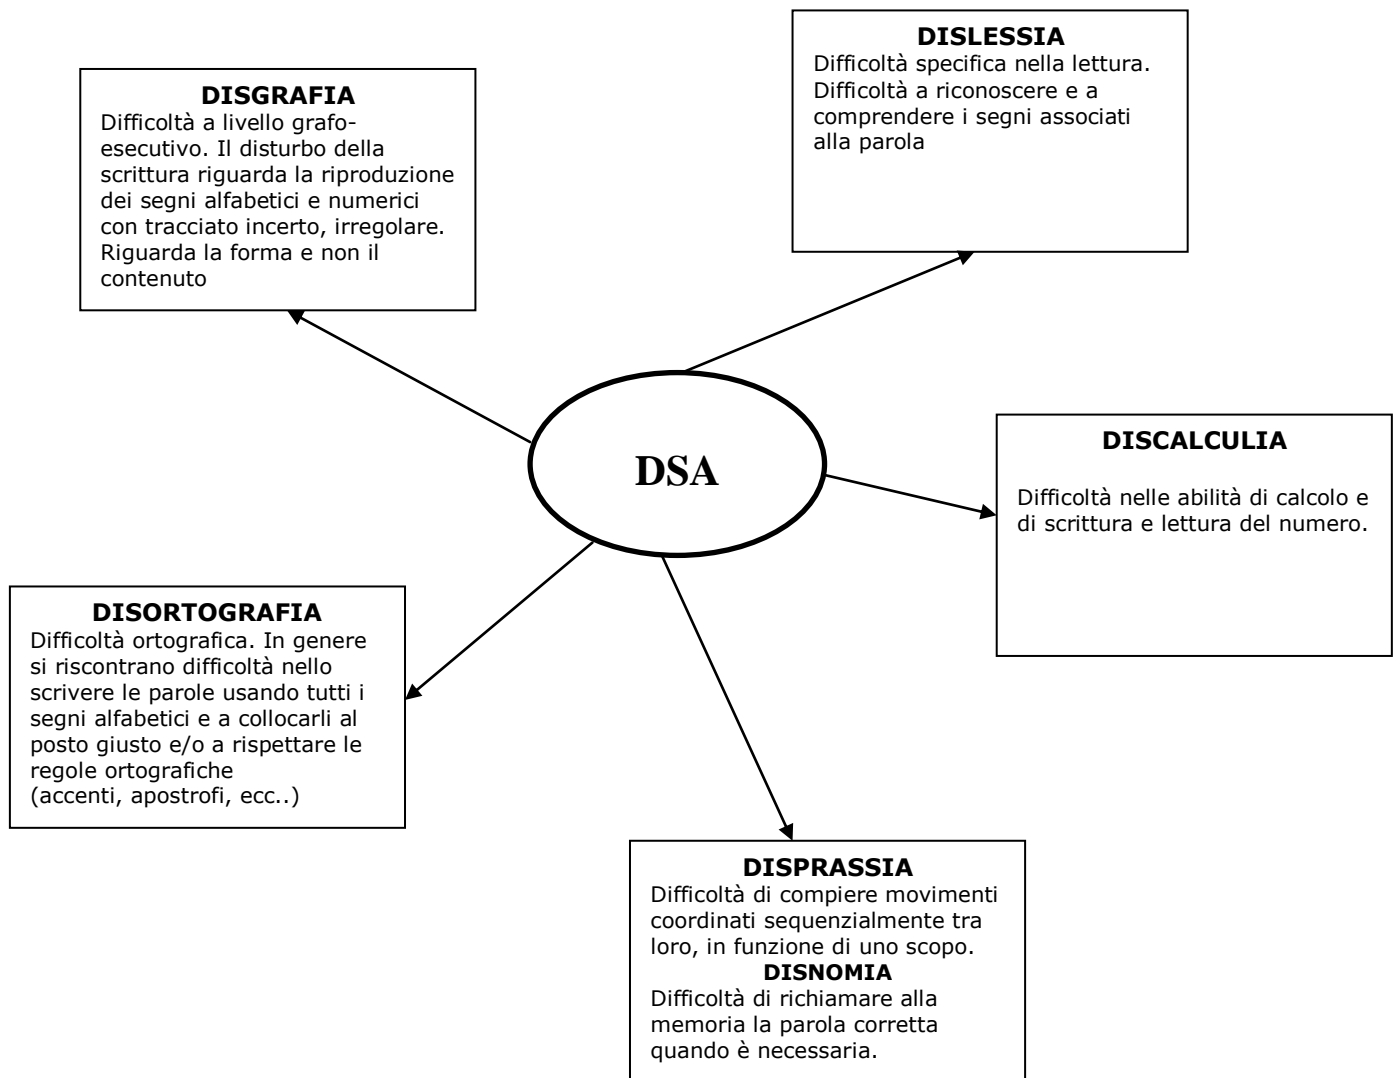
DISLESSIA
Difficoltà specifica nella lettura. Difficoltà a riconoscere e a comprendere i segni associati alla parola

DISGRAFIA
Difficoltà a livello grafo-esecutivo. Il disturbo della scrittura riguarda la riproduzione dei segni alfabetici e numerici con tracciato incerto, irregolare. Riguarda la forma e non il contenuto

DSA

DISCALCULIA
Difficoltà nelle abilità di calcolo e di scrittura e lettura del numero.

DISORTOGRAFIA
Difficoltà ortografica. In genere si riscontrano difficoltà nello scrivere le parole usando tutti i segni alfabetici e a collocarli al posto giusto e/o a rispettare le regole ortografiche
(accenti, apostrofi, ecc..)

DISPRASSIA
Difficoltà di compiere movimenti coordinati sequenzialmente tra loro, in funzione di uno scopo.
DISNOMIA
Difficoltà di richiamare alla memoria la parola corretta quando è necessaria.